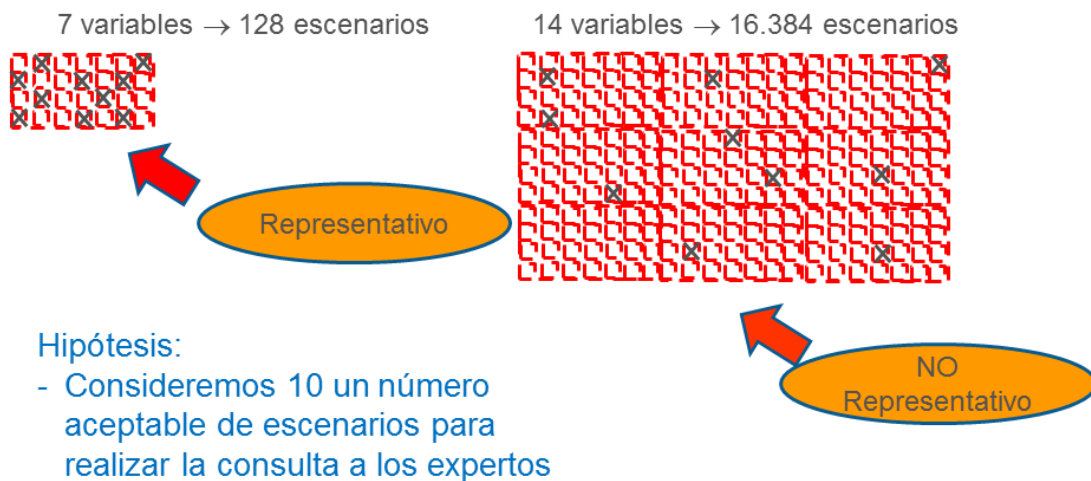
7 variables $\rightarrow$ 128 escenarios

14 variables $\rightarrow$ 16.384 escenarios

Representativo

NO Representativo

Hipótesis:

- Consideremos 10 un número aceptable de escenarios para realizar la consulta a los expertos